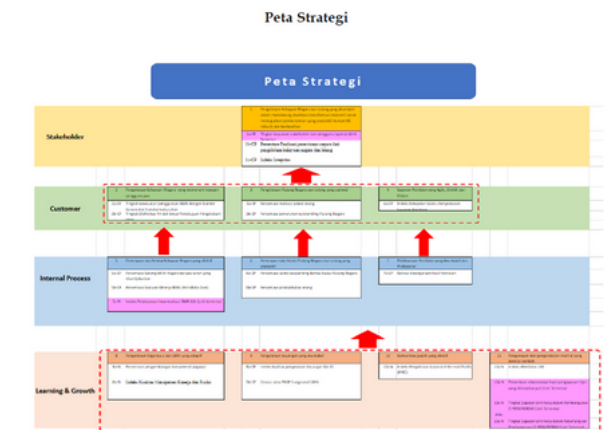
Peta Strategi

Peta Strategi

Stakeholder

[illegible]

Peningkatan Penilaian pemeriksaan negara dan pengelolaan kekayaan negara dan hibah

Indeks Integritas

Customer

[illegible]

Internal Process

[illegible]

Learning & Growth

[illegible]

Indeks Kualitas Manajemen Kinerja dan Risiko

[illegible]